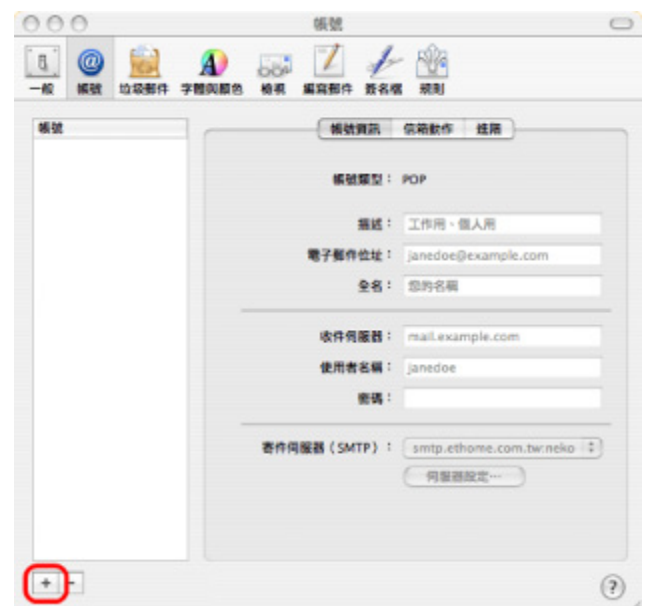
帳號

一般 帳號 垃圾郵件 字體與顏色 檢視 編寫郵件 簽名檔 規則

帳號

帳號資訊 信箱動作 進階

帳號類型： POP

描述： 工作用、個人用

電子郵件位址： janedoe@example.com

全名： 您的名稱

收件伺服器： mail.example.com

使用者名稱： janedoe

密碼：

寄件伺服器（SMTP）： smtp.ethome.com.tw:neko

伺服器設定⋯

+ -

?